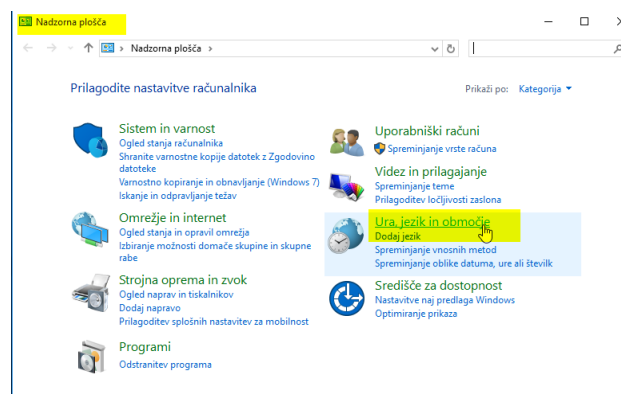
Nadzorna plošča

Nadzorna plošča

Prilagodite nastavitve računalnika

Prikaži po: Kategorija

Sistem in varnost
Ogled stanja računalnika
Shranite varnostne kopije datotek z Zgodovino datoteke
Varnostno kopiranje in obnavljanje (Windows 7)
Iskanje in odpravljanje težav

Omrežje in internet
Ogled stanja in opravil omrežja
Izbiranje možnosti domače skupine in skupne rabe

Strojna oprema in zvok
Ogled naprav in tiskalnikov
Dodaj napravo
Prilagoditev splošnih nastavitev za mobilnost

Programi
Odstranitev programa

Uporabniški računi
Spreminjanje vrste računa

Videz in prilagajanje
Spreminjanje teme
Prilagoditev ločljivosti zaslona

Ura, jezik in območje
Dodaj jezik
Spreminjanje vnosnih metod
Spreminjanje oblike datuma, ure ali števil

Središče za dostopnost
Nastavitve naj predlaga Windows
Optimiranje prikaza